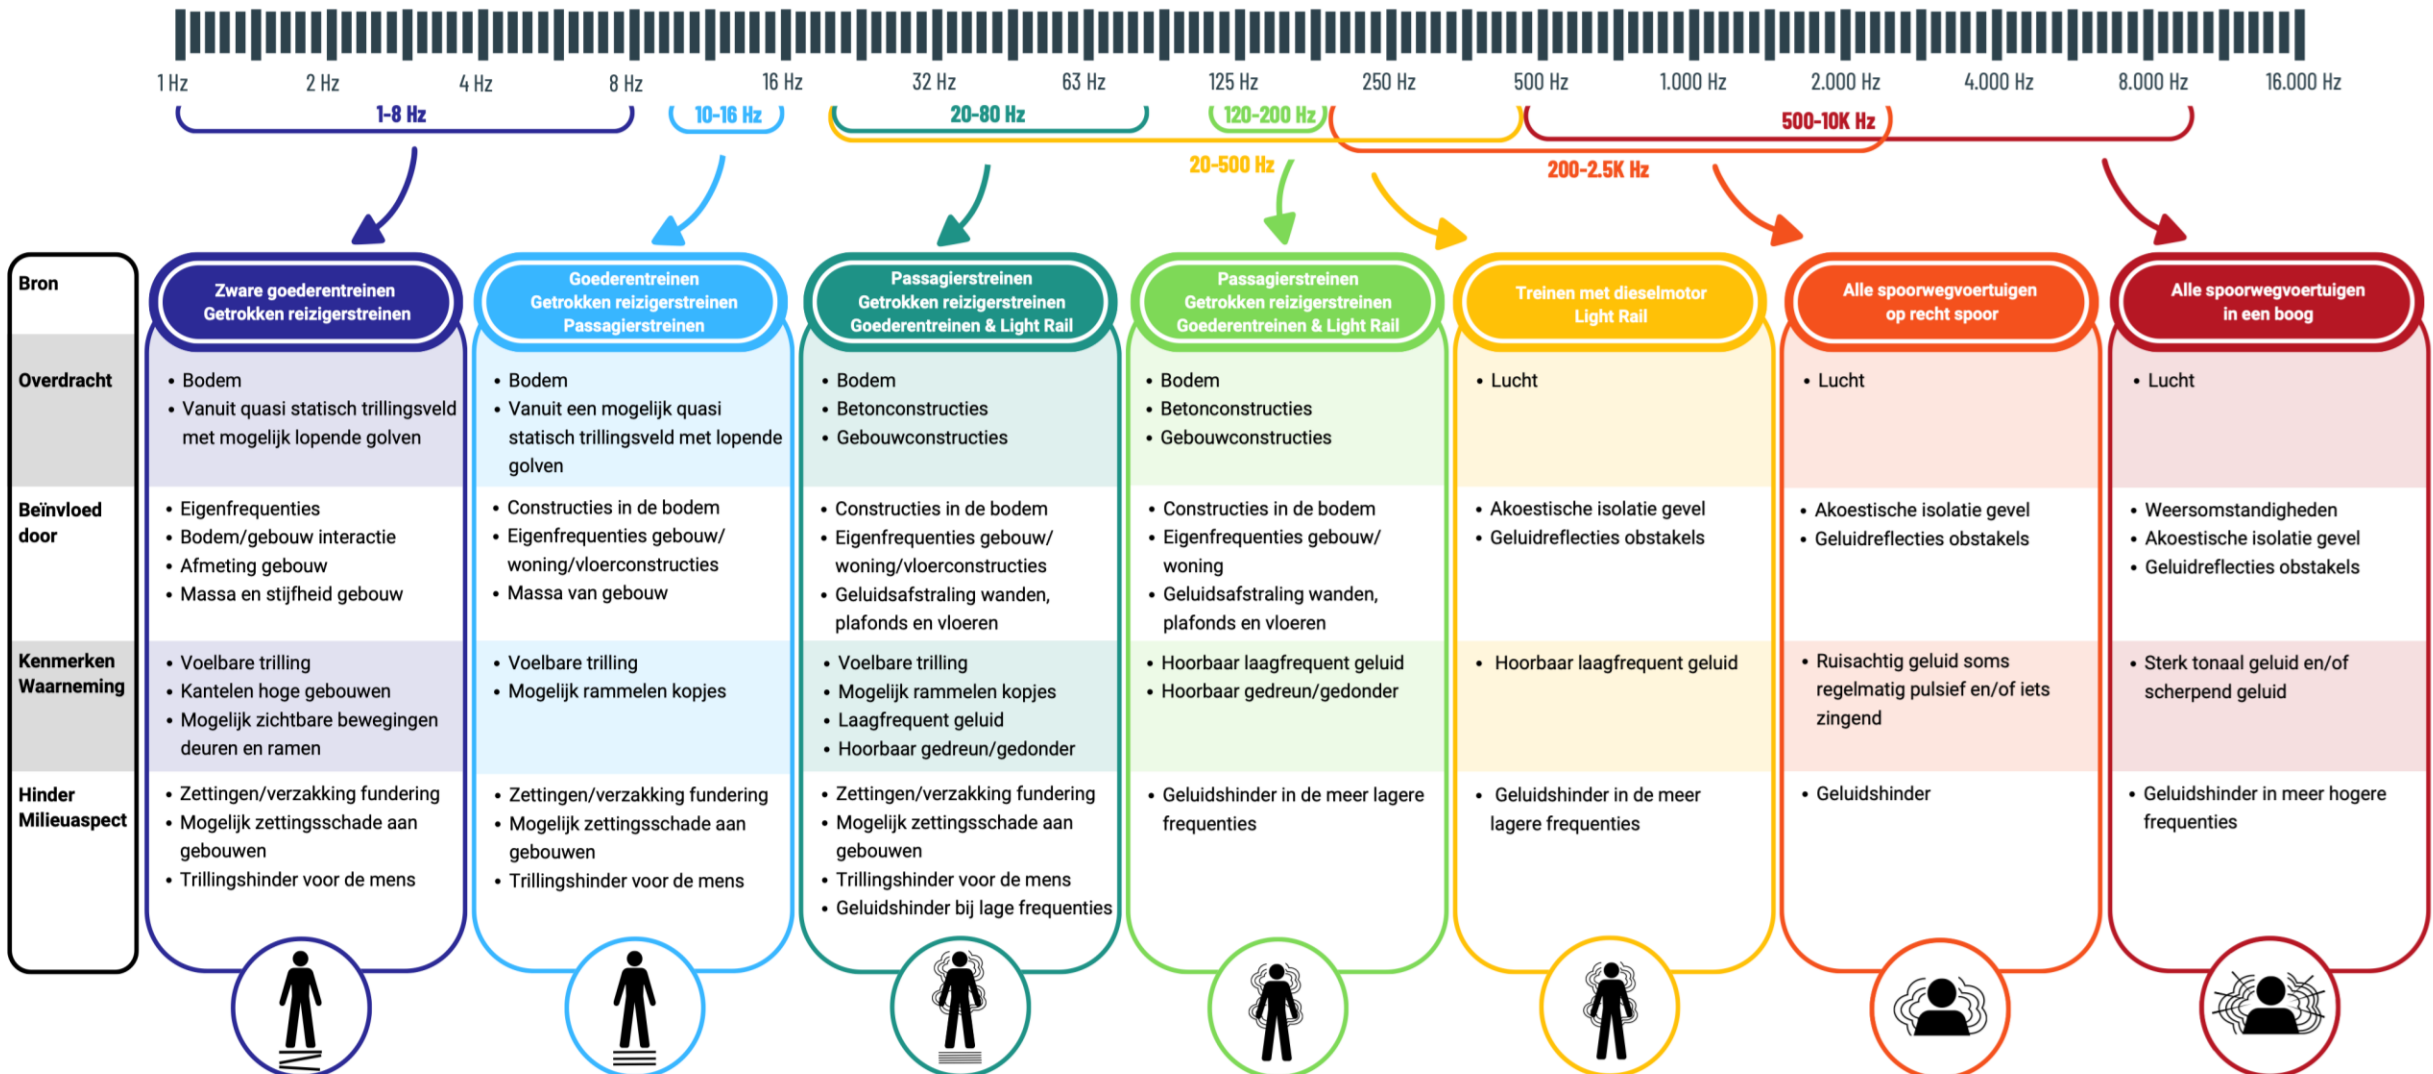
1 Hz 2 Hz 4 Hz 8 Hz 16 Hz 32 Hz 63 Hz 125 Hz 250 Hz 500 Hz 1.000 Hz 2.000 Hz 4.000 Hz 8.000 Hz 16.000 Hz

1-8 Hz
10-16 Hz
20-80 Hz
120-200 Hz
500-10K Hz
20-500 Hz
200-2.5K Hz

| Bron | Zware goederentreinen Getrokken reizigerstreinen | Goederentreinen Getrokken reizigerstreinen Passagierstreinen | Passagierstreinen Getrokken reizigerstreinen Goederentreinen & Light Rail | Passagierstreinen Getrokken reizigerstreinen Goederentreinen & Light Rail | Treinen met dieselmotor Light Rail | Alle spoorwegvoertuigen op recht spoor | Alle spoorwegvoertuigen in een boog |
|---|---|---|---|---|---|---|---|
| Overdracht | • Bodem • Vanuit quasi statisch trillingsveld met mogelijk lopende golven | • Bodem • Vanuit een mogelijk quasi statisch trillingsveld met lopende golven | • Bodem • Betonconstructies • Gebouwconstructies | • Bodem • Betonconstructies • Gebouwconstructies | • Lucht | • Lucht | • Lucht |
| Beïnvloed door | • Eigenfrequenties • Bodem/gebouw interactie • Afmeting gebouw • Massa en stijfheid gebouw | • Constructies in de bodem • Eigenfrequenties gebouw/ woning/vloerconstructies • Massa van gebouw | • Constructies in de bodem • Eigenfrequenties gebouw/ woning/vloerconstructies • Geluidsafstraling wanden, plafonds en vloeren | • Constructies in de bodem • Eigenfrequenties gebouw/ woning • Geluidsafstraling wanden, plafonds en vloeren | • Akoestische isolatie gevel • Geluidreflecties obstakels | • Akoestische isolatie gevel • Geluidreflecties obstakels | • Weersomstandigheden • Akoestische isolatie gevel • Geluidreflecties obstakels |
| Kenmerken Waarneming | • Voelbare trilling • Kantelen hoge gebouwen • Mogelijk zichtbare bewegingen deuren en ramen | • Voelbare trilling • Mogelijk rammelen kopjes | • Voelbare trilling • Mogelijk rammelen kopjes • Laagfrequent geluid • Hoorbaar gedreun/gedonder | • Hoorbaar laagfrequent geluid • Hoorbaar gedreun/gedonder | • Hoorbaar laagfrequent geluid | • Ruisachtig geluid soms regelmatig pulsief en/of iets zingend | • Sterk tonaal geluid en/of scherpend geluid |
| Hinder Milieuaspect | • Zettingen/verzakking fundering • Mogelijk zettingsschade aan gebouwen • Trillingshinder voor de mens | • Zettingen/verzakking fundering • Mogelijk zettingsschade aan gebouwen • Trillingshinder voor de mens | • Zettingen/verzakking fundering • Mogelijk zettingsschade aan gebouwen • Trillingshinder voor de mens • Geluidshinder bij lage frequenties | • Geluidshinder in de meer lagere frequenties | • Geluidshinder in de meer lagere frequenties | • Geluidshinder | • Geluidshinder in meer hogere frequenties |